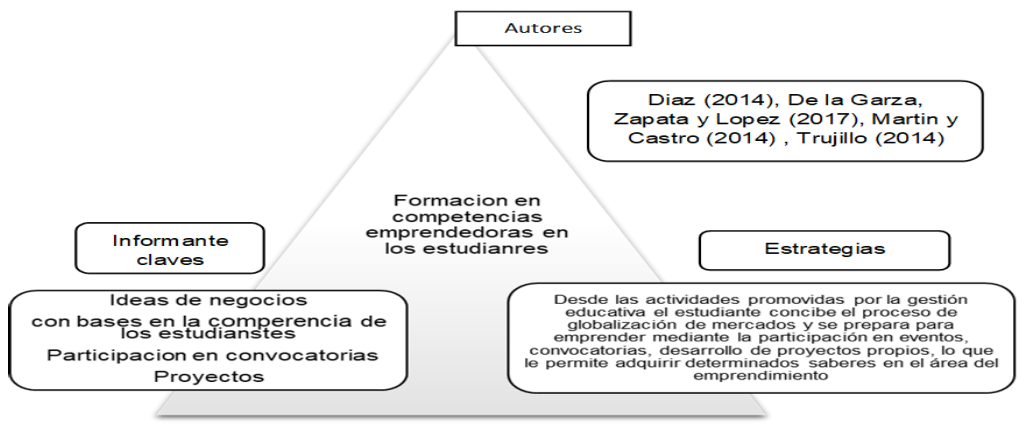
Autores

Diaz (2014), De la Garza, Zapata y Lopez (2017), Martin y Castro (2014) , Trujillo (2014)

Formacion en competencias emprendedoras en los estudianres

Informante claves

Estrategias

Ideas de negocios con bases en la comperencia de los estudianstes
Participacion en convocatorias
Proyectos

Desde las actividades promovidas por la gestión educativa el estudiante concibe el proceso de globalización de mercados y se prepara para emprender mediante la participación en eventos, convocatorias, desarrollo de proyectos propios, lo que le permite adquirir determinados saberes en el área del emprendimiento